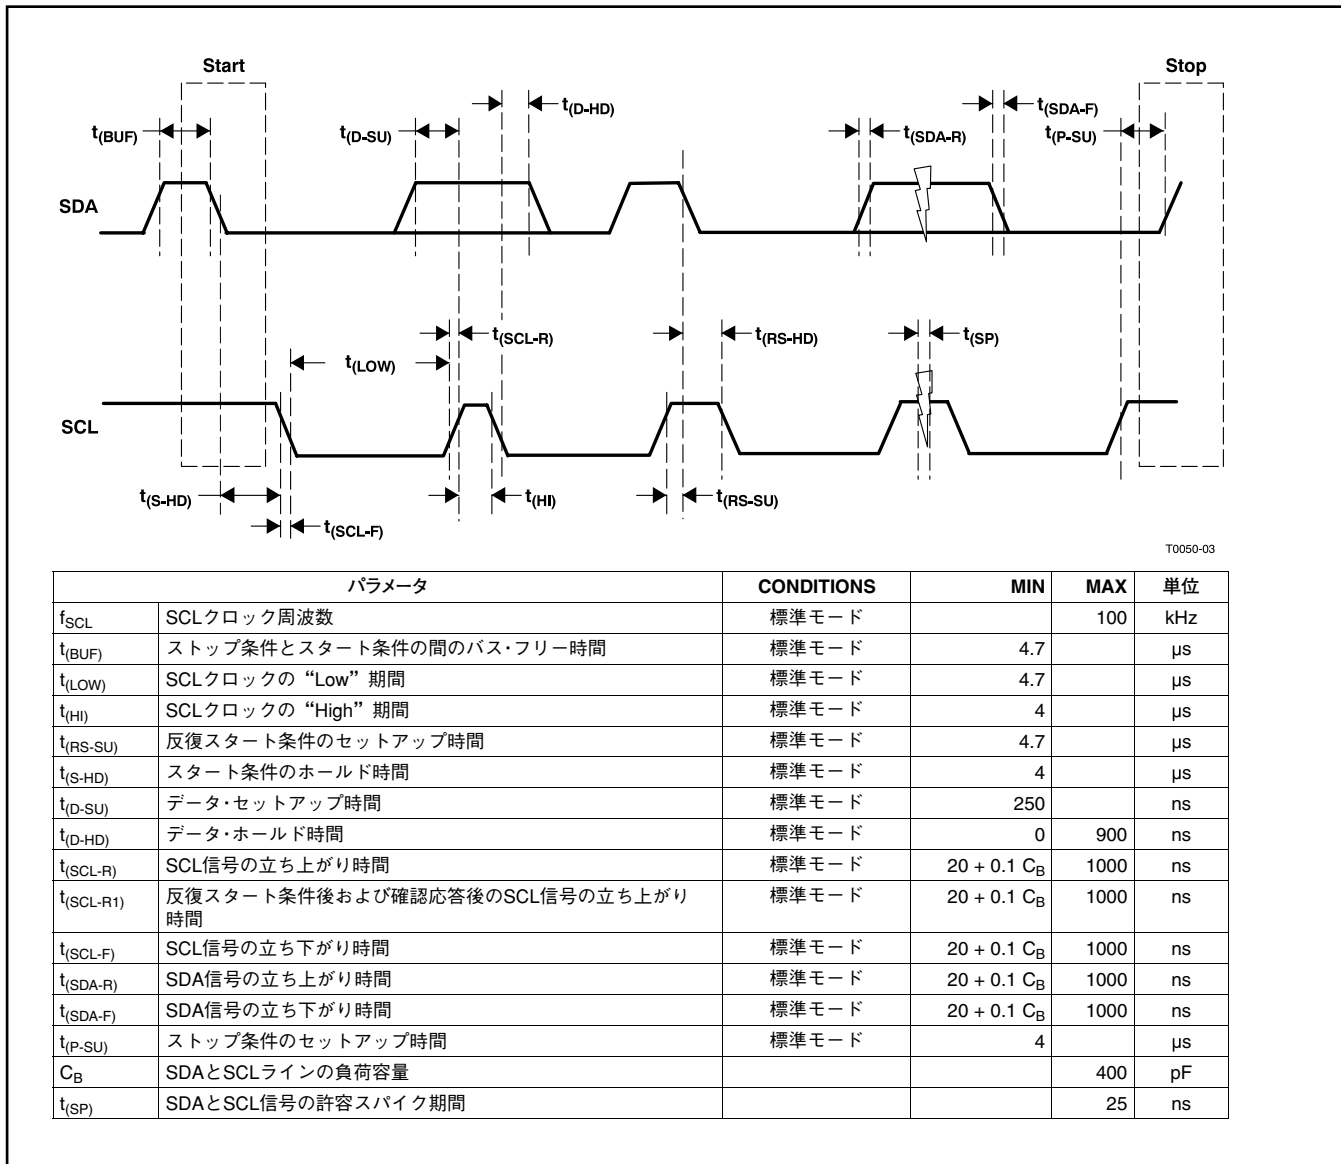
Start

Stop

$t_{(BUF)}$

$t_{(D-SU)}$

$t_{(D-HD)}$

$t_{(SDA-R)}$

$t_{(SDA-F)}$

$t_{(P-SU)}$

SDA

$t_{(SCL-R)}$

$t_{(LOW)}$

$t_{(RS-HD)}$

$t_{(SP)}$

SCL

$t_{(S-HD)}$

$t_{(HI)}$

$t_{(RS-SU)}$

$t_{(SCL-F)}$

T0050-03

| パラメータ | | CONDITIONS | MIN | MAX | 単位 |
|---|---|---|---|---|---|
| $f_{SCL}$ | SCLクロック周波数 | 標準モード | | 100 | kHz |
| $t_{(BUF)}$ | ストップ条件とスタート条件の間のバス・フリー時間 | 標準モード | 4.7 | | μs |
| $t_{(LOW)}$ | SCLクロックの“Low”期間 | 標準モード | 4.7 | | μs |
| $t_{(HI)}$ | SCLクロックの“High”期間 | 標準モード | 4 | | μs |
| $t_{(RS-SU)}$ | 反復スタート条件のセットアップ時間 | 標準モード | 4.7 | | μs |
| $t_{(S-HD)}$ | スタート条件のホールド時間 | 標準モード | 4 | | μs |
| $t_{(D-SU)}$ | データ・セットアップ時間 | 標準モード | 250 | | ns |
| $t_{(D-HD)}$ | データ・ホールド時間 | 標準モード | 0 | 900 | ns |
| $t_{(SCL-R)}$ | SCL信号の立ち上がり時間 | 標準モード | $20 + 0.1\ C_B$ | 1000 | ns |
| $t_{(SCL-R1)}$ | 反復スタート条件後および確認応答後のSCL信号の立ち上がり時間 | 標準モード | $20 + 0.1\ C_B$ | 1000 | ns |
| $t_{(SCL-F)}$ | SCL信号の立ち下がり時間 | 標準モード | $20 + 0.1\ C_B$ | 1000 | ns |
| $t_{(SDA-R)}$ | SDA信号の立ち上がり時間 | 標準モード | $20 + 0.1\ C_B$ | 1000 | ns |
| $t_{(SDA-F)}$ | SDA信号の立ち下がり時間 | 標準モード | $20 + 0.1\ C_B$ | 1000 | ns |
| $t_{(P-SU)}$ | ストップ条件のセットアップ時間 | 標準モード | 4 | | μs |
| $C_B$ | SDAとSCLラインの負荷容量 | | | 400 | pF |
| $t_{(SP)}$ | SDAとSCL信号の許容スパイク期間 | | | 25 | ns |